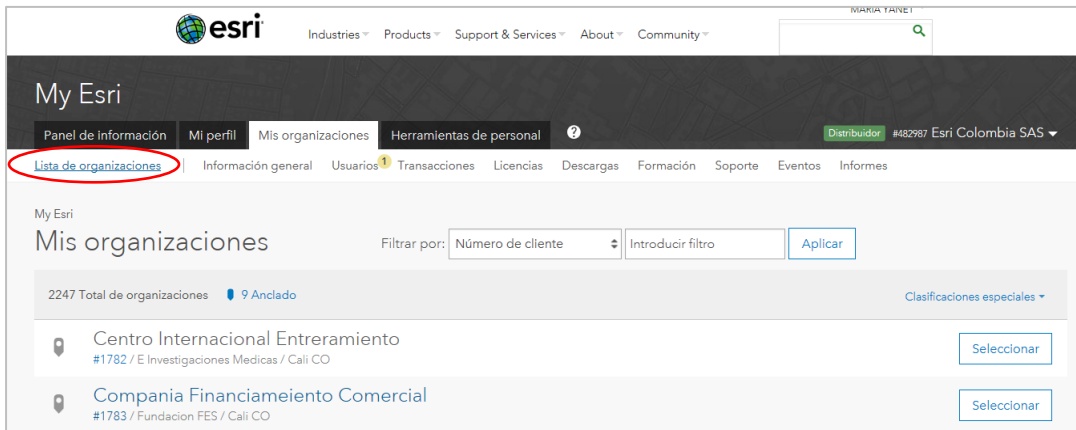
esri

Industries Products Support & Services About Community

MARIA YANET

My Esri

Panel de información Mi perfil Mis organizaciones Herramientas de personal ?

Distribuidor #482987 Esri Colombia SAS

Lista de organizaciones | Información general Usuarios 1 Transacciones Licencias Descargas Formación Soporte Eventos Informes

My Esri

Mis organizaciones

Filtrar por: Número de cliente Introducir filtro Aplicar

2247 Total de organizaciones 9 Anclado

Clasificaciones especiales

Centro Internacional Entreramiento
#1782 / E Investigaciones Medicas / Cali CO

Seleccionar

Compania Financiameiento Comercial
#1783 / Fundacion FES / Cali CO

Seleccionar